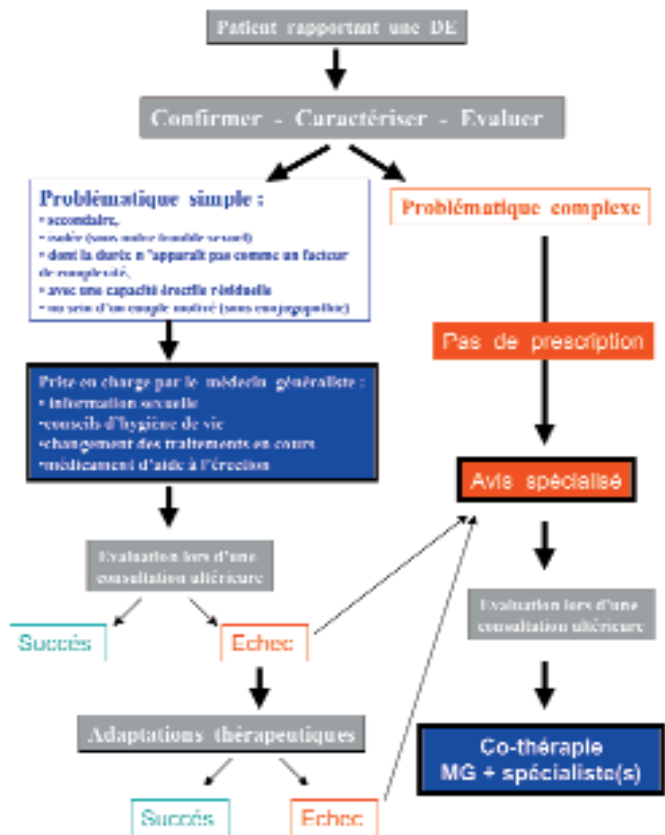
Patient rapportant une DE

Confirmer - Caractériser - Evaluer

Problématique simple :
• secondaire,
• isolée (sans autre trouble sexuel)
• dont la durée n'apparaît pas comme un facteur de complexité,
• avec une capacité érectile résiduelle
• au sein d'un couple motivé (sans conjugopathie)

Problématique complexe

Pas de prescription

Prise en charge par le médecin généraliste :
• information sexuelle
•conseils d'hygiène de vie
•changement des traitements en cours
•médicament d'aide à l'érection

Avis spécialisé

Evaluation lors d'une consultation ultérieure

Succès

Echec

Evaluation lors d'une consultation ultérieure

Adaptations thérapeutiques

Co-thérapie
MG + spécialiste(s)

Succès

Echec